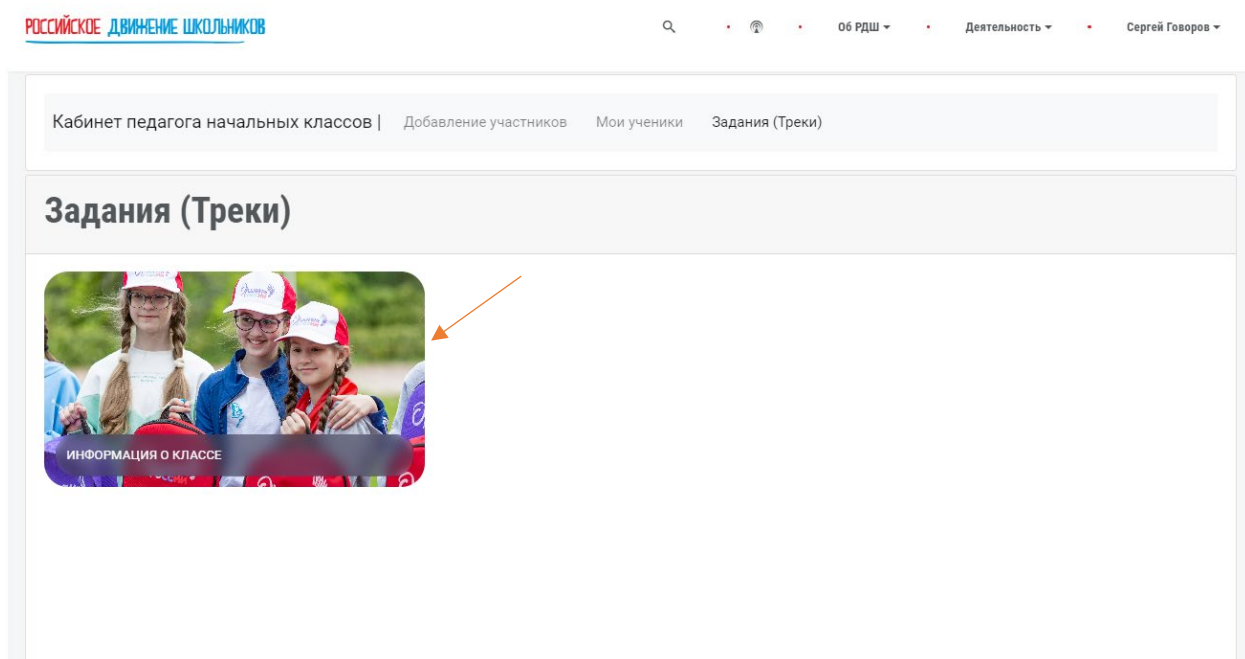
РОССИЙСКОЕ ДВИЖЕНИЕ ШКОЛЬНИКОВ

Об РДШ ▾ • Деятельность ▾ • Сергей Говоров ▾

Кабинет педагога начальных классов | Добавление участников Мои ученики Задания (Треки)

Задания (Треки)

ИНФОРМАЦИЯ О КЛАССЕ